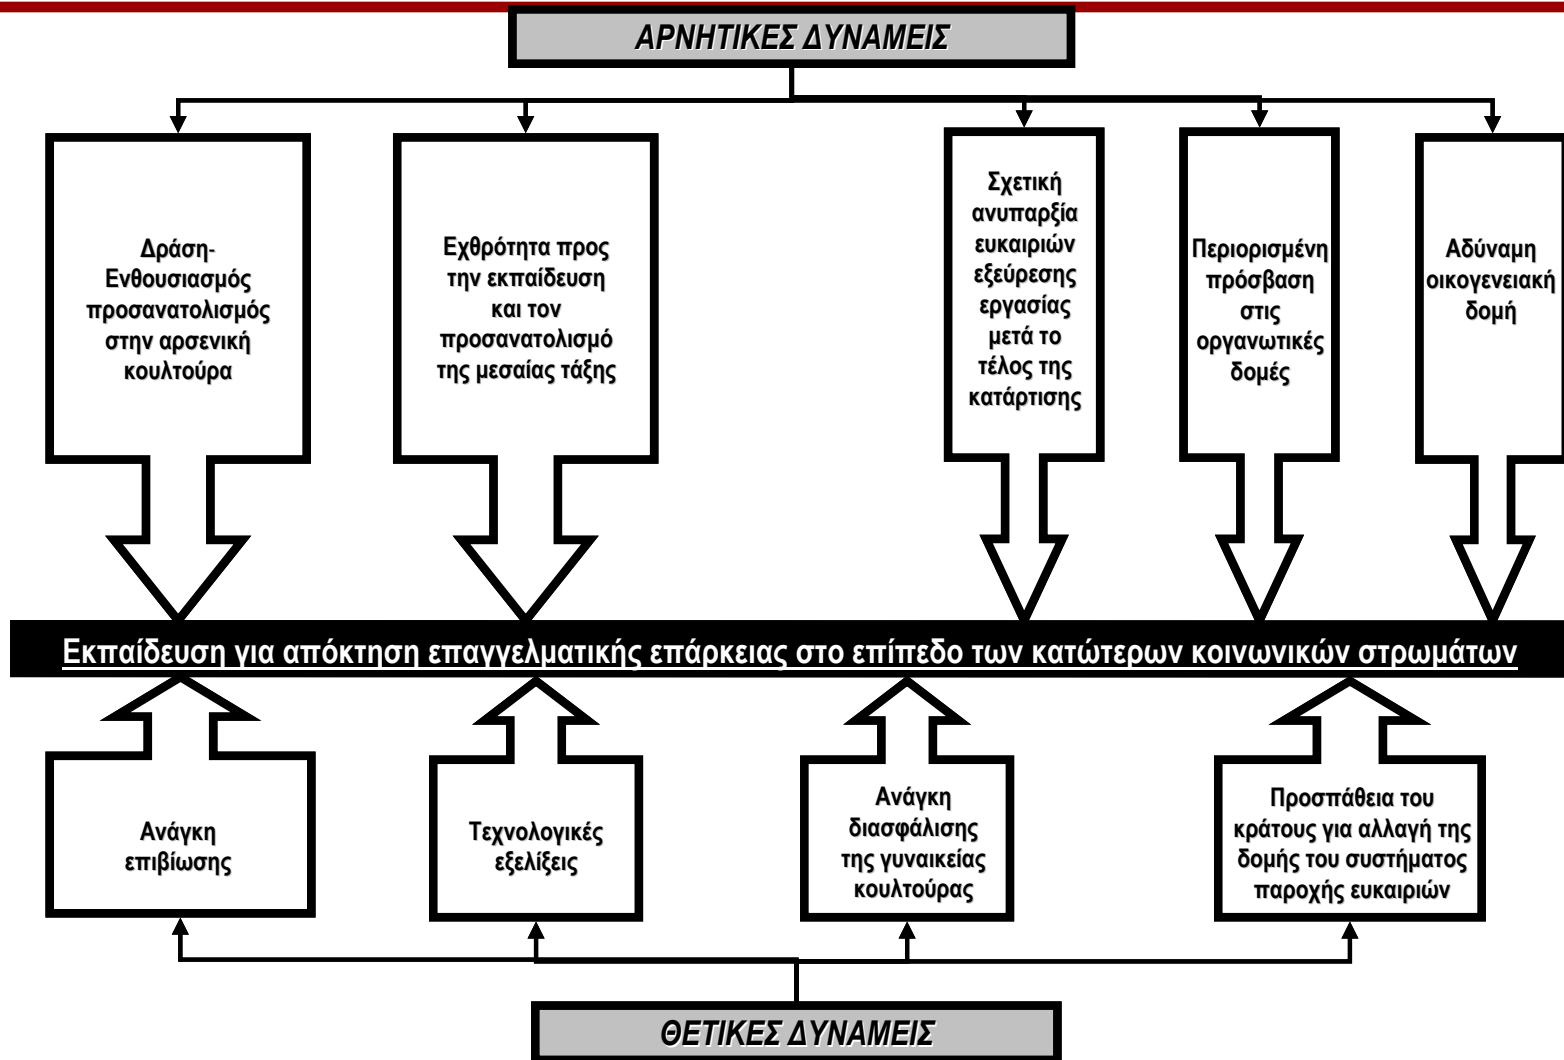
ΑΡΝΗΤΙΚΕΣ ΔΥΝΑΜΕΙΣ

Δράση-Ενθουσιασμός προσανατολισμός στην αρσενική κουλτούρα

Εχθρότητα προς την εκπαίδευση και τον προσανατολισμό της μεσαίας τάξης

Σχετική ανυπαρξία ευκαιριών εξεύρεσης εργασίας μετά το τέλος της κατάρτισης

Περιορισμένη πρόσβαση στις οργανωτικές δομές

Αδύναμη οικογενειακή δομή

Εκπαίδευση για απόκτηση επαγγελματικής επάρκειας στο επίπεδο των κατώτερων κοινωνικών στρωμάτων

Ανάγκη επιβίωσης

Τεχνολογικές εξελίξεις

Ανάγκη διασφάλισης της γυναικείας κουλτούρας

Προσπάθεια του κράτους για αλλαγή της δομής του συστήματος παροχής ευκαιριών

ΘΕΤΙΚΕΣ ΔΥΝΑΜΕΙΣ